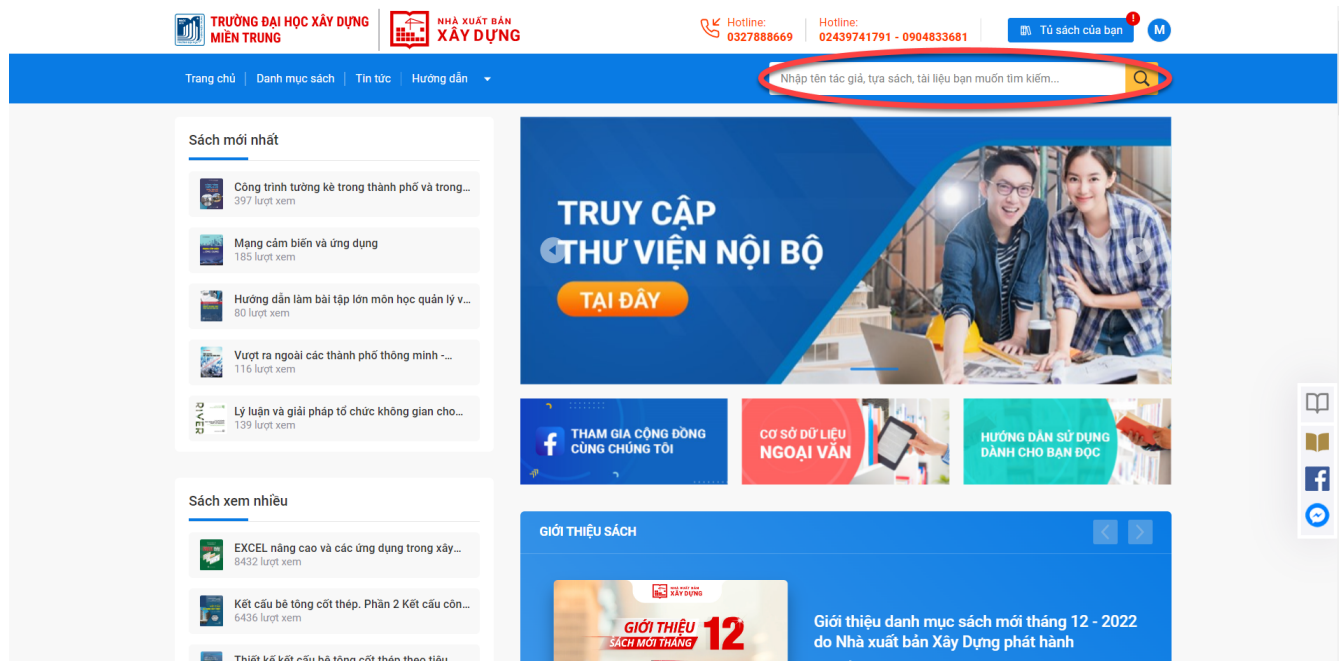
TRƯỜNG ĐẠI HỌC XÂY DỰNG MIỀN TRUNG

NHÀ XUẤT BẢN XÂY DỰNG

Hotline: 0327788669

Hotline: 02439741791 - 0904833681

Tủ sách của bạn

M

Trang chủ | Danh mục sách | Tin tức | Hướng dẫn

Nhập tên tác giả, tựa sách, tài liệu bạn muốn tìm kiếm...

Sách mới nhất

Công trình tường kè trong thành phố và trong...
397 lượt xem

Mạng cảm biến và ứng dụng
185 lượt xem

Hướng dẫn làm bài tập lớn môn học quản lý v...
80 lượt xem

Vượt ra ngoài các thành phố thông minh -...
116 lượt xem

Lý luận và giải pháp tổ chức không gian cho...
139 lượt xem

Sách xem nhiều

EXCEL nâng cao và các ứng dụng trong xây...
8432 lượt xem

Kết cấu bê tông cốt thép. Phần 2 Kết cấu côn...
6436 lượt xem

Thiết kế kết cấu bê tông cốt thép theo tiêu...

TRUY CẬP THƯ VIỆN NỘI BỘ

TẠI ĐÂY

THAM GIA CỘNG ĐỒNG CÙNG CHÚNG TÔI

CƠ SỞ DỮ LIỆU NGOẠI VĂN

HƯỚNG DẪN SỬ DỤNG DÀNH CHO BẠN ĐỌC

GIỚI THIỆU SÁCH

NHÀ XUẤT BẢN XÂY DỰNG

GIỚI THIỆU SÁCH MỚI THÁNG 12

Giới thiệu danh mục sách mới tháng 12 - 2022 do Nhà xuất bản Xây Dựng phát hành